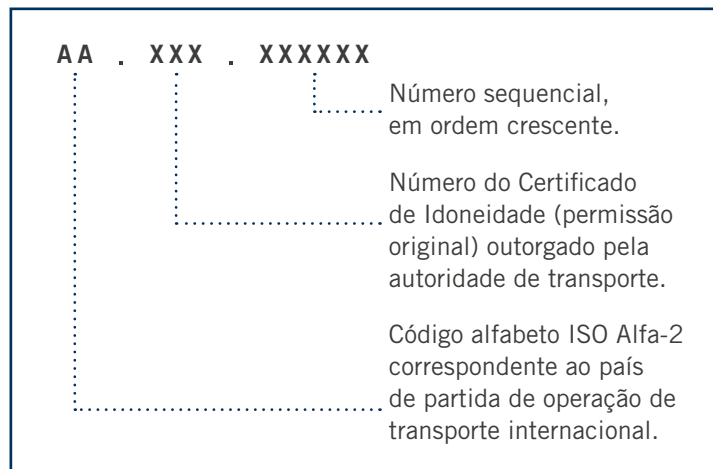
AA . XXX . XXXXXX

Número sequencial, em ordem crescente.

Número do Certificado de Idoneidade (permissão original) outorgado pela autoridade de transporte.

Código alfabeto ISO Alfa-2 correspondente ao país de partida de operação de transporte internacional.